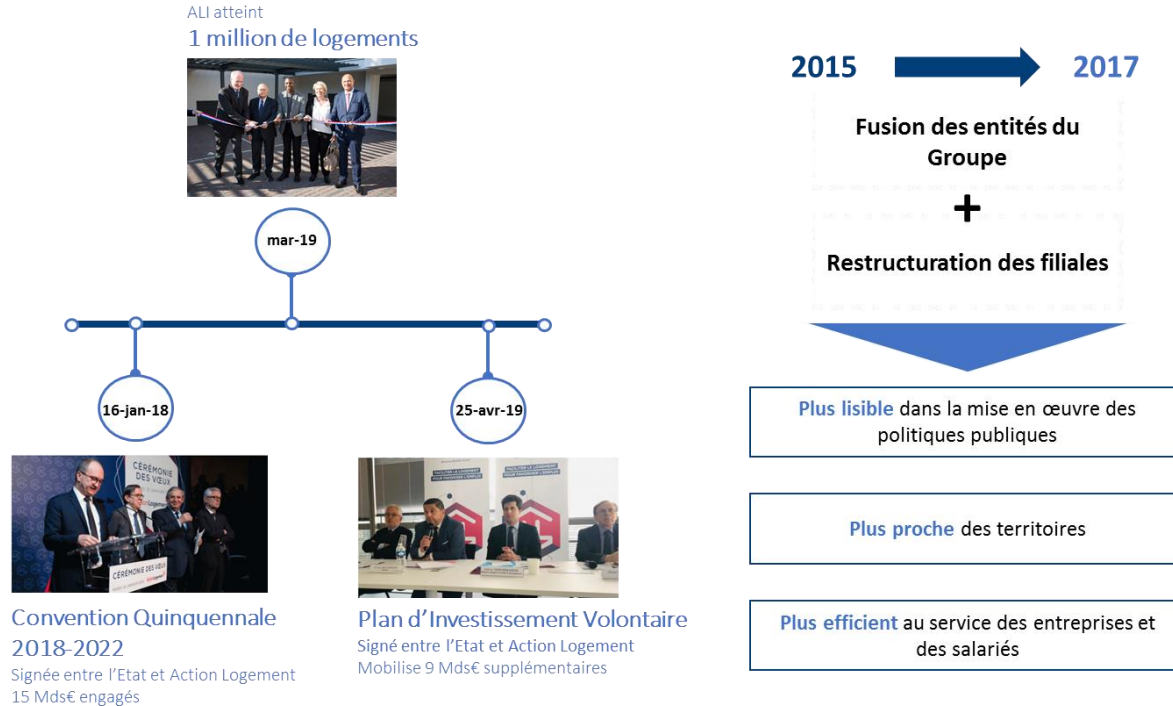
ALI atteint
1 million de logements

mar-19

16-jan-18

25-avr-19

CÉRÉMONIE DES VŒUX

CÉRÉMONIE DES VŒUX

Convention Quinquennale 2018-2022
Signée entre l'Etat et Action Logement
15 Mds€ engagés

Plan d'Investissement Volontaire
Signé entre l'Etat et Action Logement
Mobilise 9 Mds€ supplémentaires

2015 2017

Fusion des entités du Groupe

+

Restructuration des filiales

Plus lisible dans la mise en œuvre des politiques publiques

Plus proche des territoires

Plus efficient au service des entreprises et des salariés